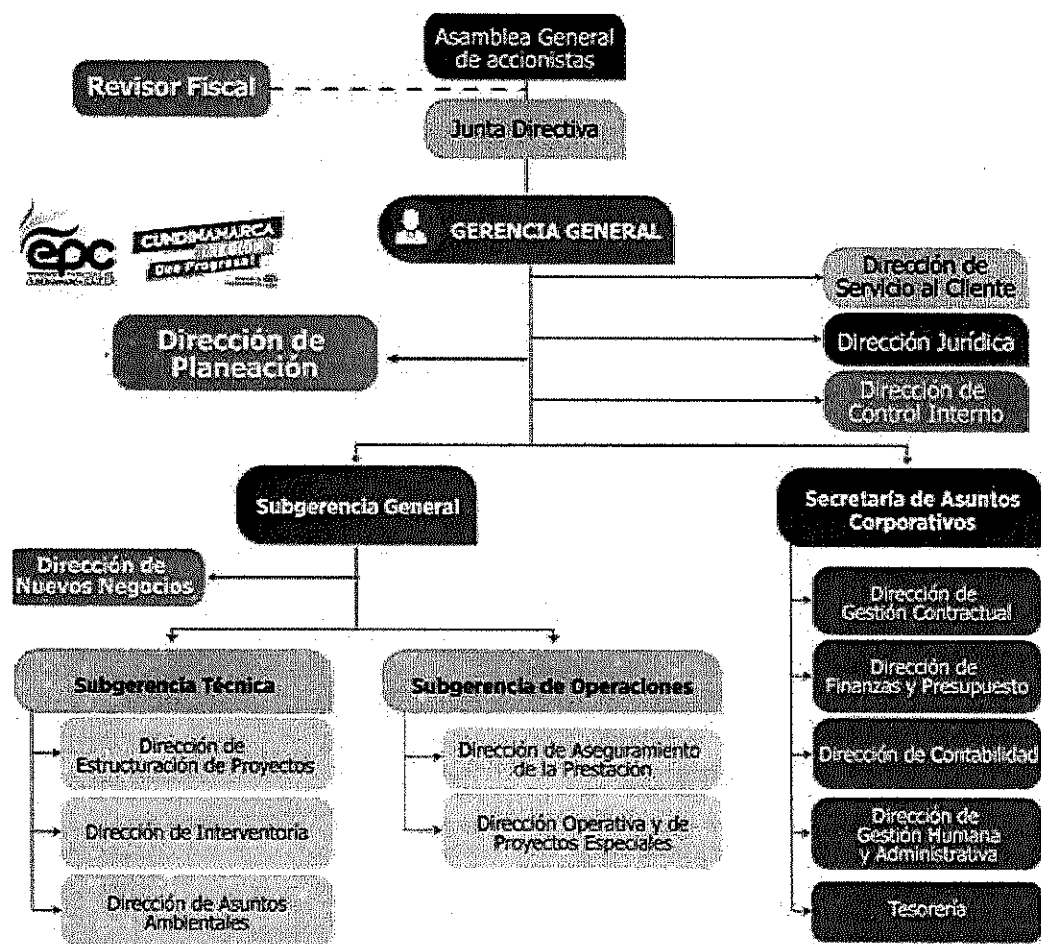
Asamblea General de accionistas

Revisor Fiscal

Junta Directiva

epc

CUNDINAMARCA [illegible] Dos Progresa!

GERENCIA GENERAL

Dirección de Servicio al Cliente

Dirección Jurídica

Dirección de Control Interno

Dirección de Planeación

Subgerencia General

Secretaría de Asuntos Corporativos

Dirección de Nuevos Negocios

Dirección de Gestión Contractual

Dirección de Finanzas y Presupuesto

Dirección de Contabilidad

Dirección de Gestión Humana y Administrativa

Tesorería

Subgerencia Técnica

Dirección de Estructuración de Proyectos

Dirección de Interventoría

Dirección de Asuntos Ambientales

Subgerencia de Operaciones

Dirección de Aseguramiento de la Prestación

Dirección Operativa y de Proyectos Especiales